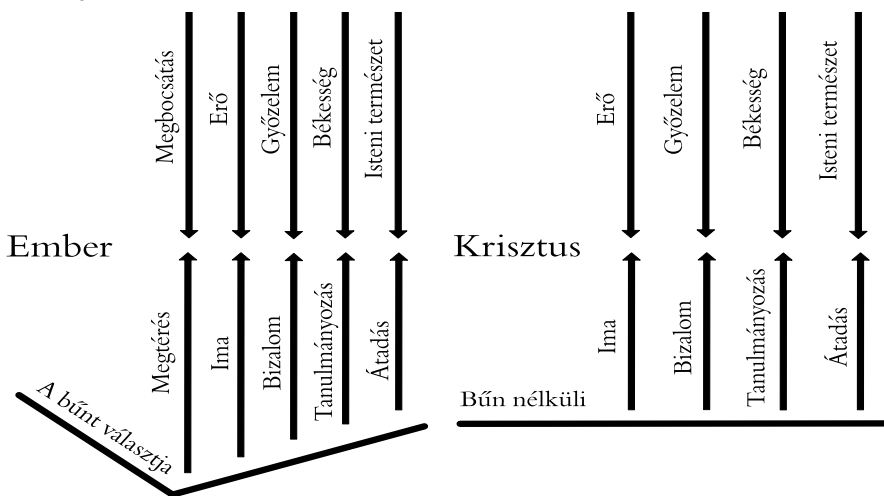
Megbocsátás
Erő
Győzelem
Békesség
Isteni természet

Ember

Megtérés
Ima
Bizalom
Tanulmányozás
Átadás

A bűnt választja

Erő
Győzelem
Békesség
Isteni természet

Krisztus

Ima
Bizalom
Tanulmányozás
Átadás

Bűn nélküli